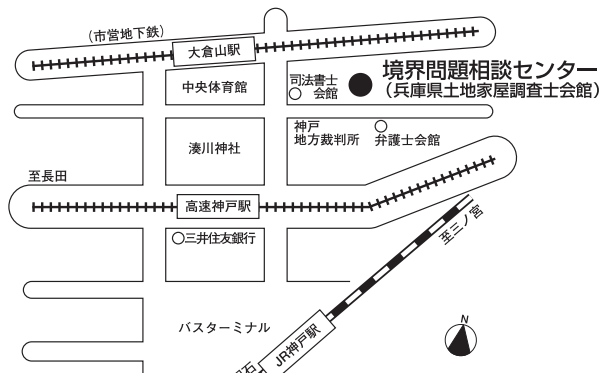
(市営地下鉄)

大倉山駅

中央体育館

司法書士会館

境界問題相談センター
(兵庫県土地家屋調査士会館)

湊川神社

神戸地方裁判所

弁護士会館

至長田

高速神戸駅

至三ノ宮

三井住友銀行

バスターミナル

JR神戸駅

N